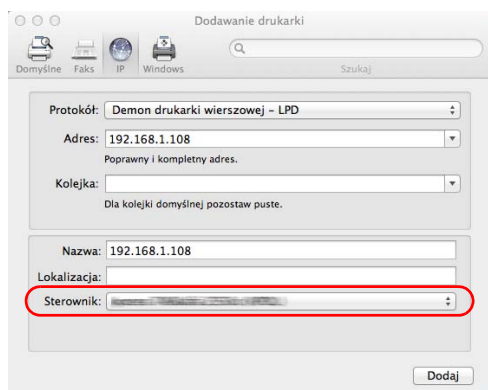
Dodawanie drukarki

Domyślne Faks IP Windows

Szukaj

Protokół: Demon drukarki wierszowej – LPD

Adres: 192.168.1.108

Poprawny i kompletny adres.

Kolejka:

Dla kolejki domyślnej pozostaw puste.

Nazwa: 192.168.1.108

Lokalizacja:

Sterownik: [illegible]

Dodaj